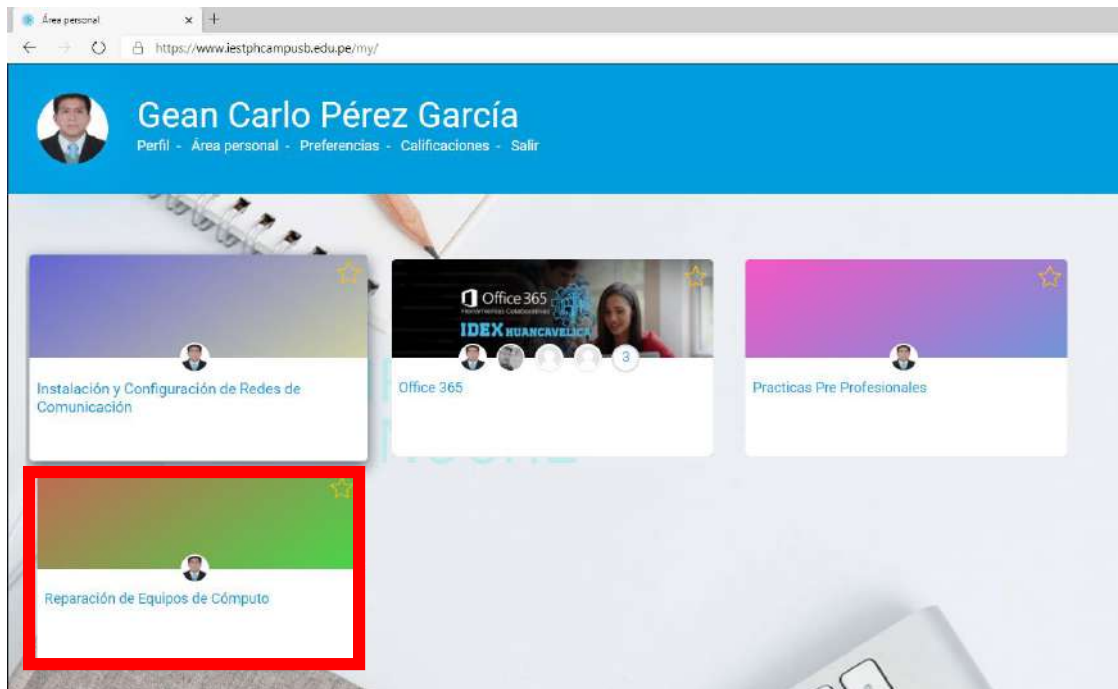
Área personal

https://www.iestphcampusb.edu.pe/my/

Gean Carlo Pérez García

Perfil - Área personal - Preferencias - Calificaciones - Salir

Instalación y Configuración de Redes de Comunicación

Office 365
IDEX HUANCAVELICA
3

Office 365

Practicas Pre Profesionales

Reparación de Equipos de Cómputo